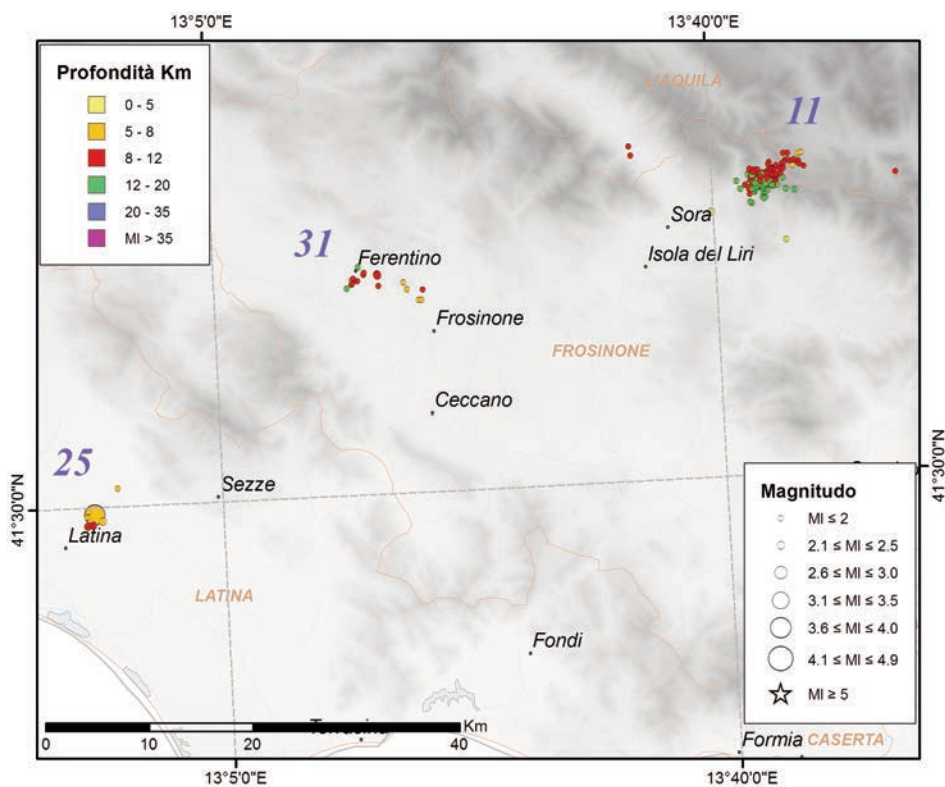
13°5'0"E

13°40'0"E

Profondità Km

0 - 5

5 - 8

8 - 12

12 - 20

20 - 35

Ml > 35

L'AQUILA

11

31

Ferentino

Sora

Isola del Liri

Frosinone

FROSINONE

Ceccano

25

41°30'0"N

41°30'0"N

Sezze

Latina

LATINA

Fondi

Magnitudo

Ml ≤ 2

2.1 ≤ Ml ≤ 2.5

2.6 ≤ Ml ≤ 3.0

3.1 ≤ Ml ≤ 3.5

3.6 ≤ Ml ≤ 4.0

4.1 ≤ Ml ≤ 4.9

Ml ≥ 5

0 10 20 40 Km

Terracina

Formia

CASERTA

13°5'0"E

13°40'0"E